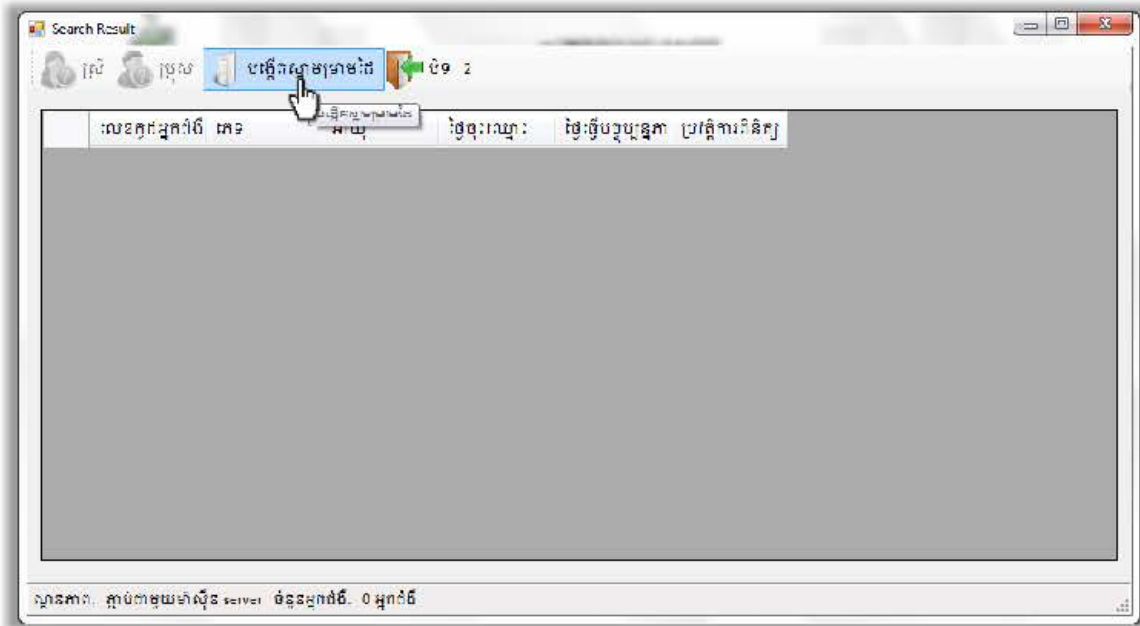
Search Result

ស្រី ប្រុស បង្កើតឈ្មោះថ្មី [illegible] បិទ

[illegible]

| លេខកូដអ្នកជំងឺ | ភេទ | អាយុ | ថ្ងៃចុះឈ្មោះ | ថ្ងៃធ្វើបច្ចុប្បន្នភាព | ប្រវត្តិការពិនិត្យ |
|---|---|---|---|---|---|

ស្ថានភាព: ភ្ជាប់ជាមួយម៉ាស៊ីន server ចំនួនអ្នកជំងឺ: 0 អ្នកជំងឺ